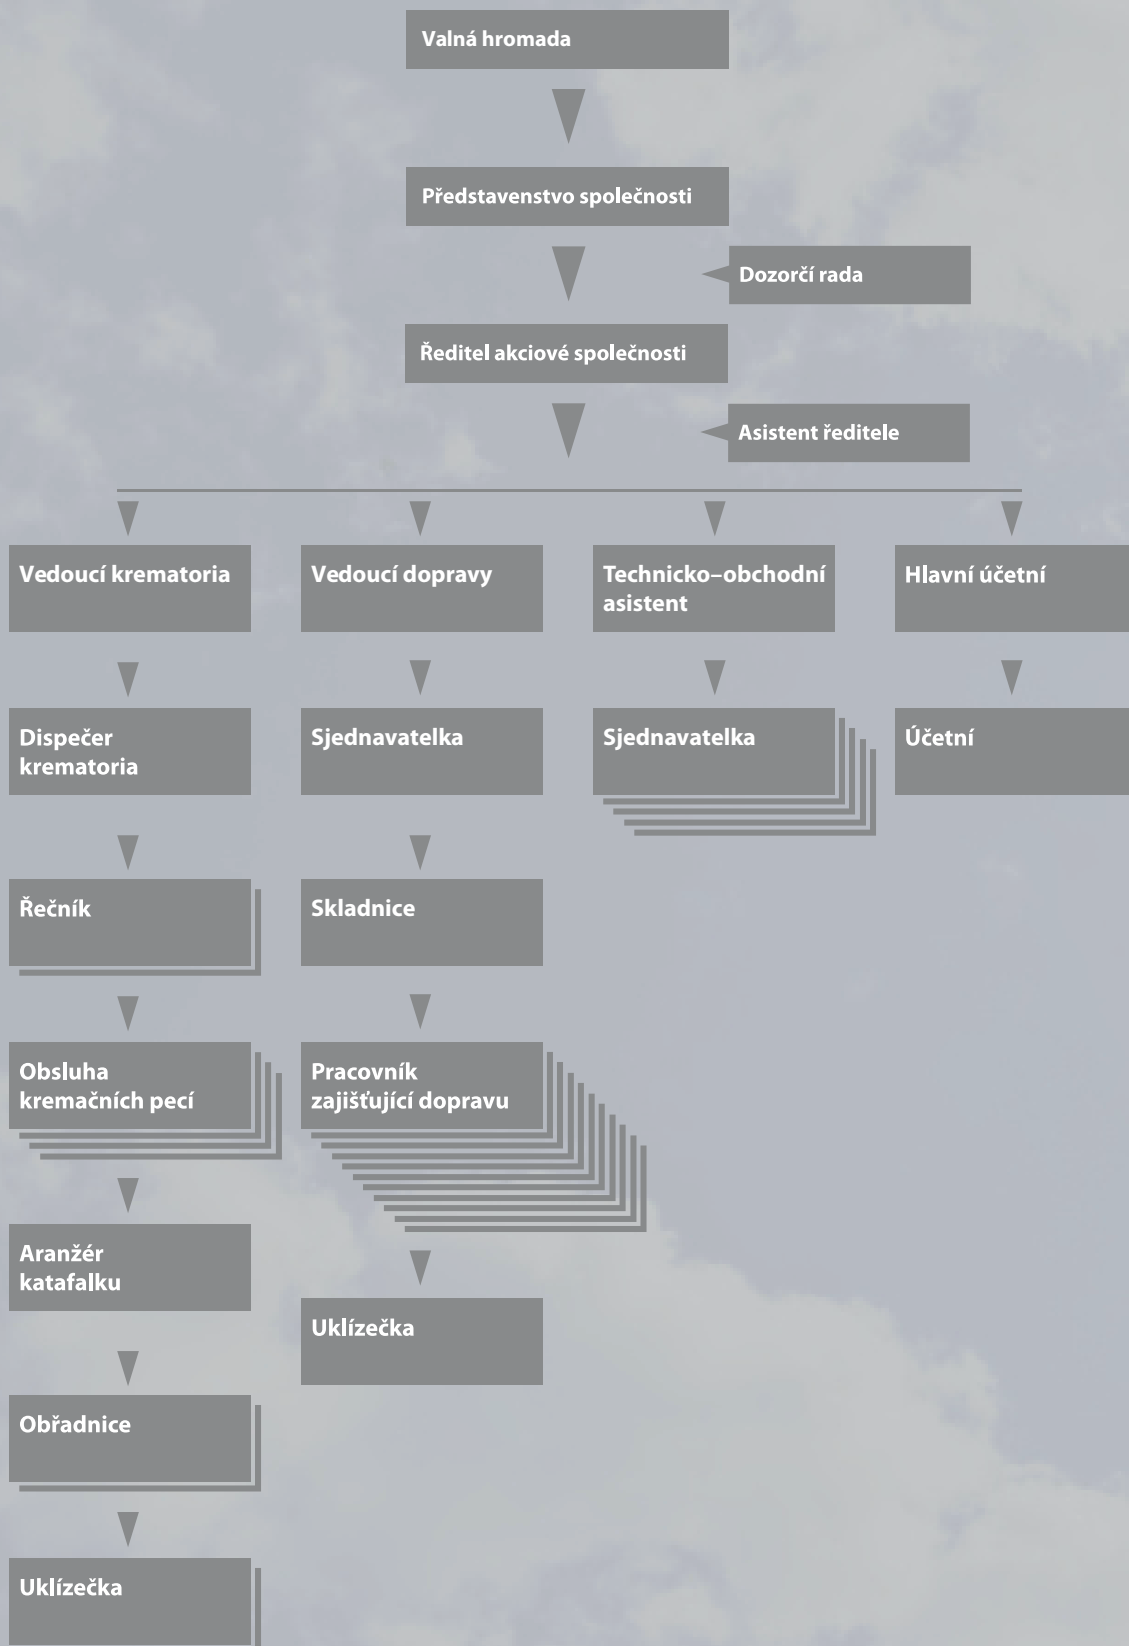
Valná hromada

Představenstvo společnosti

Dozorčí rada

Ředitel akciové společnosti

Asistent ředitele

Vedoucí krematoria

Vedoucí dopravy

Technicko–obchodní asistent

Hlavní účetní

Dispečer krematoria

Sjednavatelka

Sjednavatelka

Účetní

Řečník

Skladnice

Obsluha kremačních pecí

Pracovník zajišťující dopravu

Aranžér katafalku

Uklízečka

Obřadnice

Uklízečka